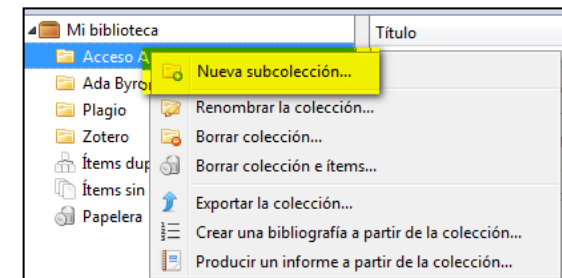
Mi biblioteca
Acceso A
Ada Byro
Plagio
Zotero
Ítems dup
Ítems sin
Papelera

Título

Nueva subcolección...
Renombrar la colección...
Borrar colección...
Borrar colección e ítems...
Exportar la colección...
Crear una bibliografía a partir de la colección...
Producir un informe a partir de la colección...